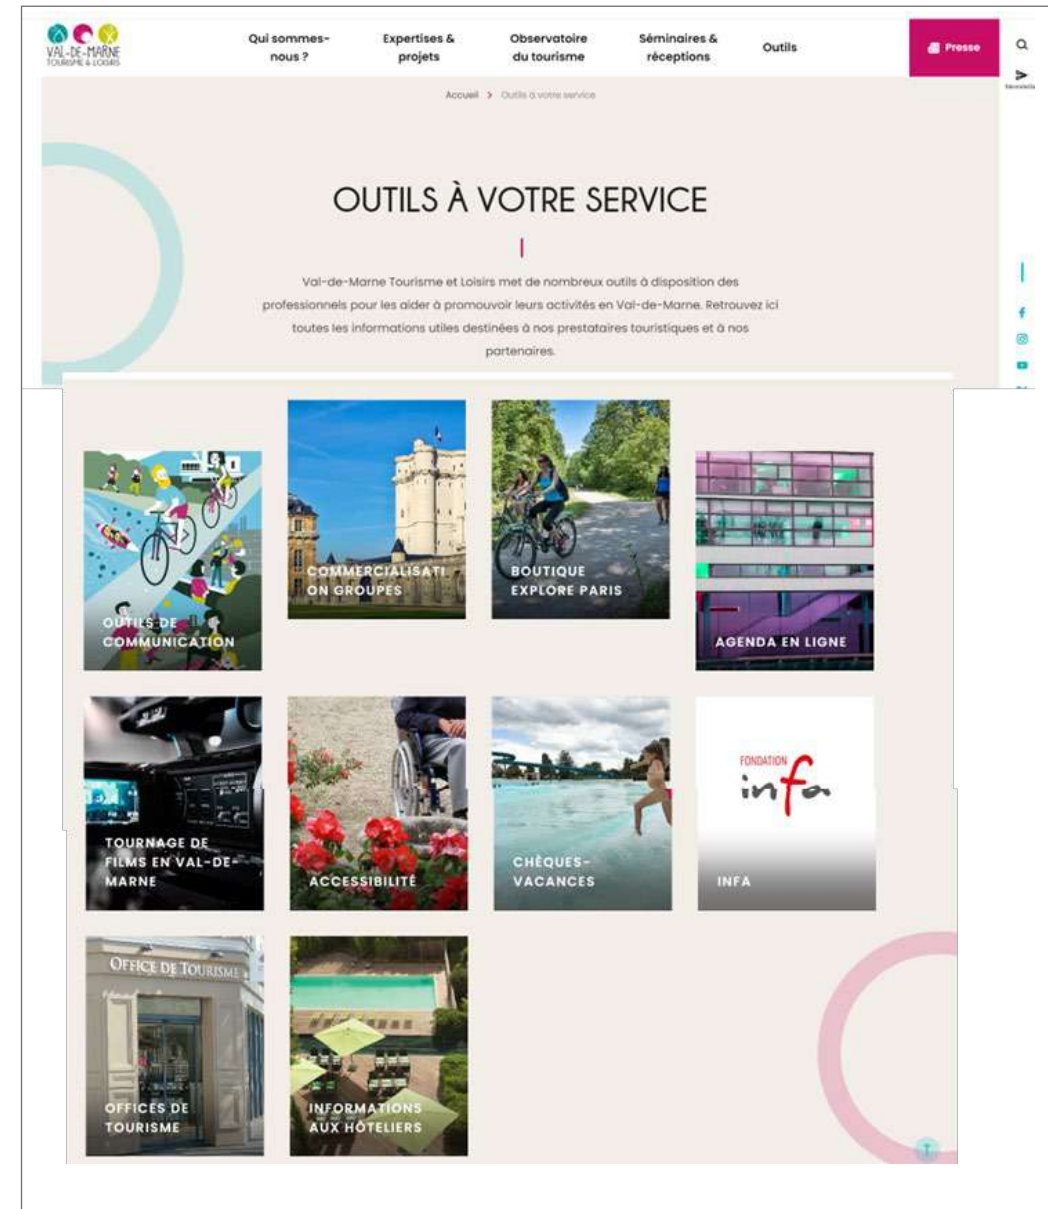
VAL-DE-MARNE
TOURISME & LOISIRS

Qui sommes-nous ?
Expertises & projets
Observatoire du tourisme
Séminaires & réceptions
Outils
Presse

Newsletter

Accueil > Outils à votre service

OUTILS À VOTRE SERVICE

Val-de-Marne Tourisme et Loisirs met de nombreux outils à disposition des professionnels pour les aider à promouvoir leurs activités en Val-de-Marne. Retrouvez ici toutes les informations utiles destinées à nos prestataires touristiques et à nos partenaires.

OUTILS DE COMMUNICATION

COMMERCIALISATION GROUPES

BOUTIQUE EXPLORE PARIS

AGENDA EN LIGNE

TOURNAGE DE FILMS EN VAL-DE-MARNE

ACCESSIBILITÉ

CHÈQUES-VACANCES

FONDATION
infa
INFA

OFFICE DE TOURISME
OFFICES DE TOURISME

INFORMATIONS AUX HÔTELIERS